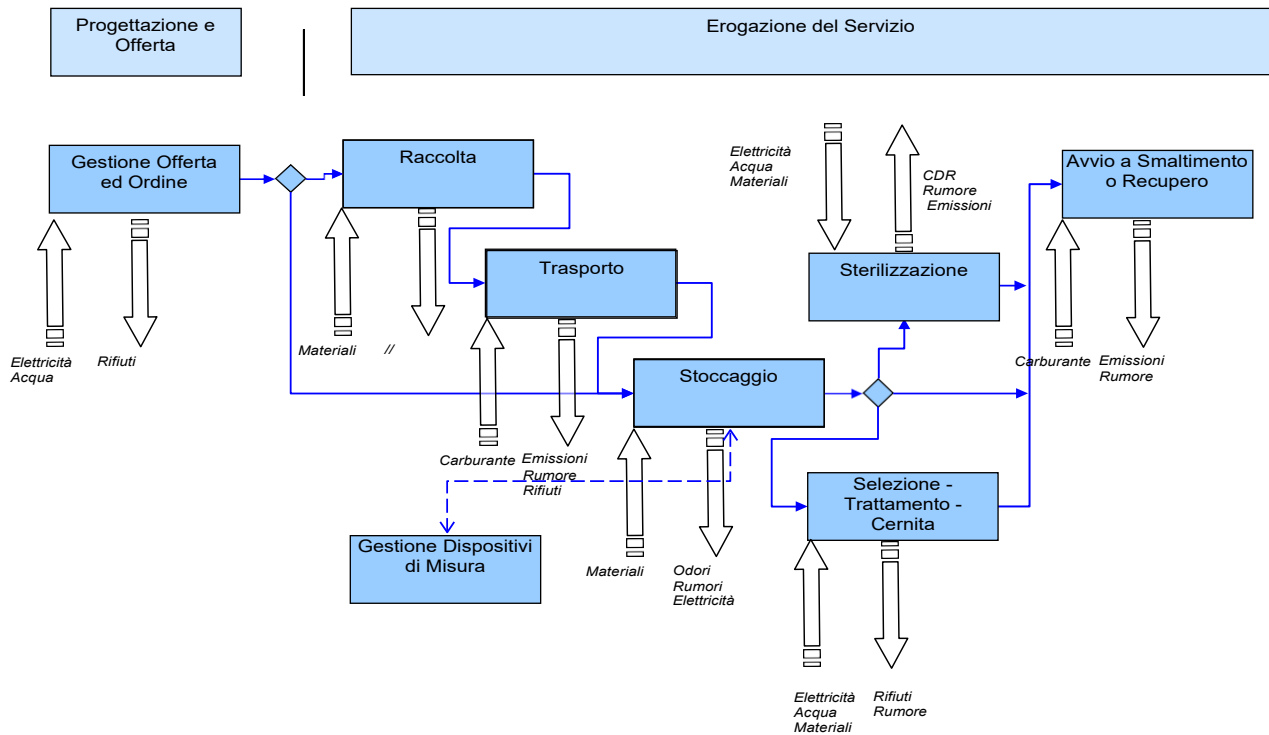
Progettazione e Offerta

Erogazione del Servizio

Gestione Offerta ed Ordine

Elettricità
Acqua

Rifiuti

Raccolta

Materiali

//

Trasporto

Carburante

Emissioni
Rumore
Rifiuti

Stoccaggio

Materiali

Odori
Rumori
Elettricità

Gestione Dispositivi di Misura

Elettricità
Acqua
Materiali

CDR
Rumore
Emissioni

Sterilizzazione

Avvio a Smaltimento o Recupero

Carburante

Emissioni
Rumore

Selezione - Trattamento - Cernita

Elettricità
Acqua
Materiali

Rifiuti
Rumore